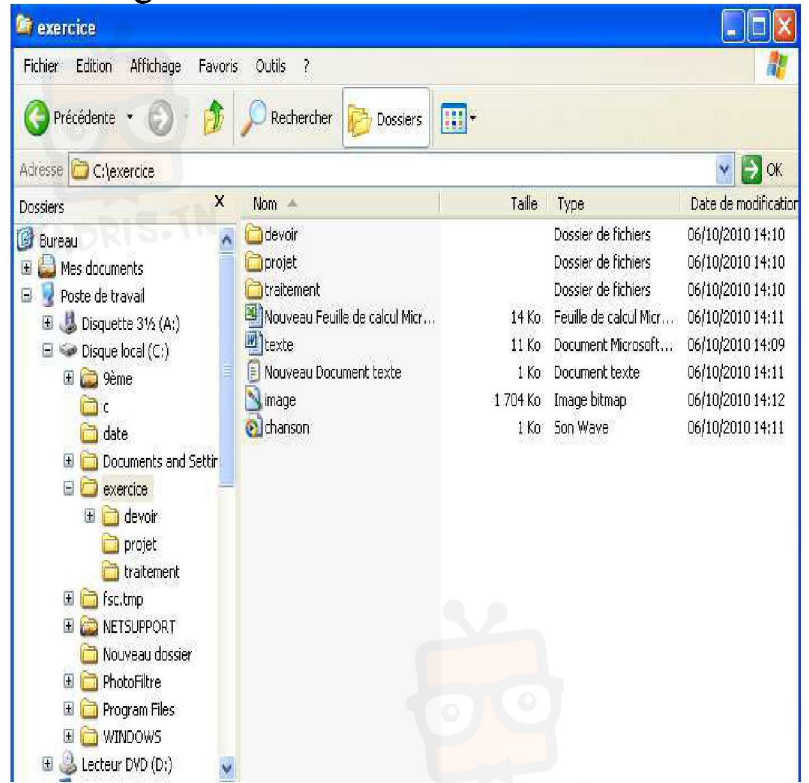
exercice

Fichier Edition Affichage Favoris Outils ?

Précédente Rechercher Dossiers

Adresse C:\exercice OK

Dossiers X

Bureau
Mes documents
Poste de travail
Disquette 3½ (A:)
Disque local (C:)
9ème
c
date
Documents and Settir
exercice
devoir
projet
traitement
fsc.tmp
NETSUPPORT
Nouveau dossier
PhotoFiltre
Program Files
WINDOWS
Lecteur DVD (D:)

| Nom | Taille | Type | Date de modification |
|---|---|---|---|
| devoir | | Dossier de fichiers | 06/10/2010 14:10 |
| projet | | Dossier de fichiers | 06/10/2010 14:10 |
| traitement | | Dossier de fichiers | 06/10/2010 14:10 |
| Nouveau Feuille de calcul Micr... | 14 Ko | Feuille de calcul Micr... | 06/10/2010 14:11 |
| texte | 11 Ko | Document Microsoft... | 06/10/2010 14:09 |
| Nouveau Document texte | 1 Ko | Document texte | 06/10/2010 14:11 |
| image | 1 704 Ko | Image bitmap | 06/10/2010 14:12 |
| chanson | 1 Ko | Son Wave | 06/10/2010 14:11 |